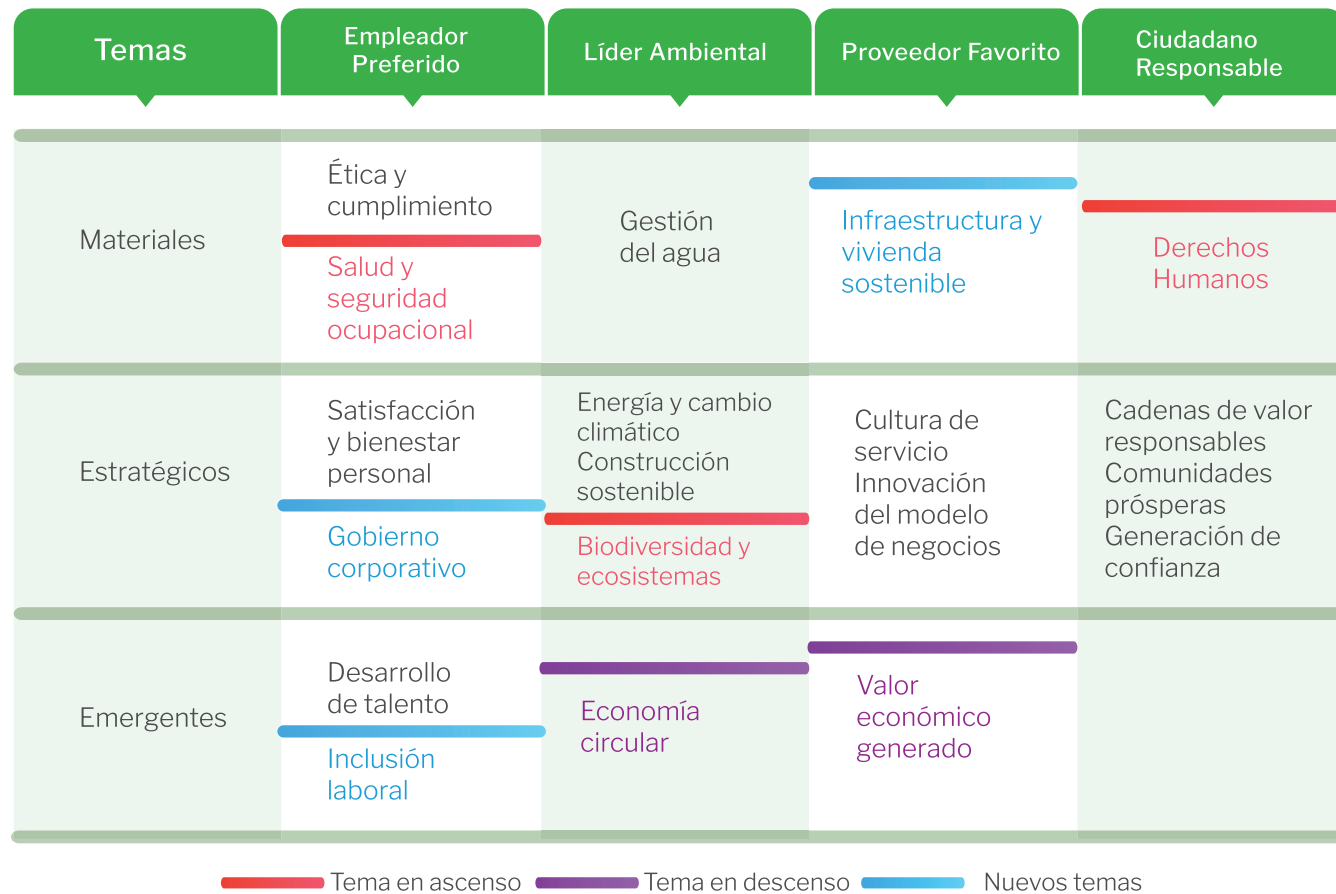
| Temas | Empleador Preferido | Líder Ambiental | Proveedor Favorito | Ciudadano Responsable |
|---|---|---|---|---|
| Materiales | Ética y cumplimiento<br>Salud y seguridad ocupacional | Gestión del agua | Infraestructura y vivienda sostenible | Derechos Humanos |
| Estratégicos | Satisfacción y bienestar personal<br>Gobierno corporativo | Energía y cambio climático Construcción sostenible<br>Biodiversidad y ecosistemas | Cultura de servicio Innovación del modelo de negocios | Cadenas de valor responsables Comunidades prósperas Generación de confianza |
| Emergentes | Desarrollo de talento<br>Inclusión laboral | Economía circular | Valor económico generado | |

Tema en ascenso Tema en descenso Nuevos temas